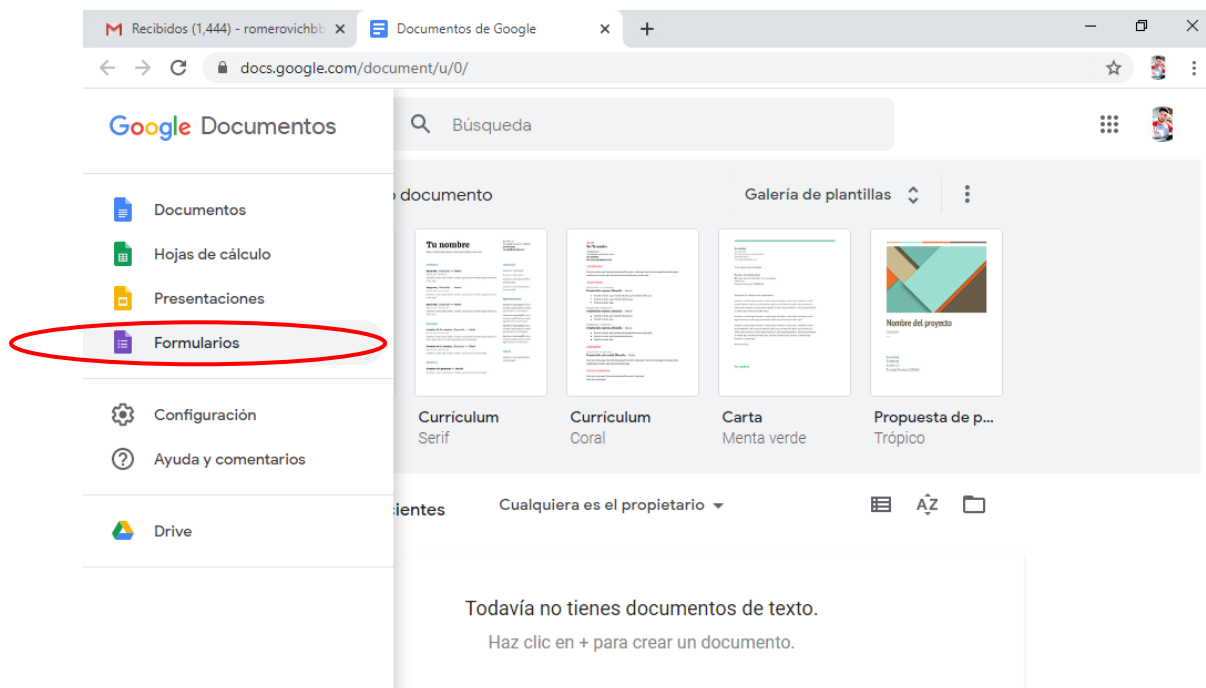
Recibidos (1,444) - romerovichbb
Documentos de Google
docs.google.com/document/u/0/

Google Documentos
Documentos
Hojas de cálculo
Presentaciones
Formularios
Configuración
Ayuda y comentarios
Drive

Búsqueda

documento
Galería de plantillas

Tu nombre
Nombre del proyecto

Currículum
Serif
Currículum
Coral
Carta
Menta verde
Propuesta de p...
Trópico

ientes
Cualquiera es el propietario

Todavía no tienes documentos de texto.
Haz clic en + para crear un documento.